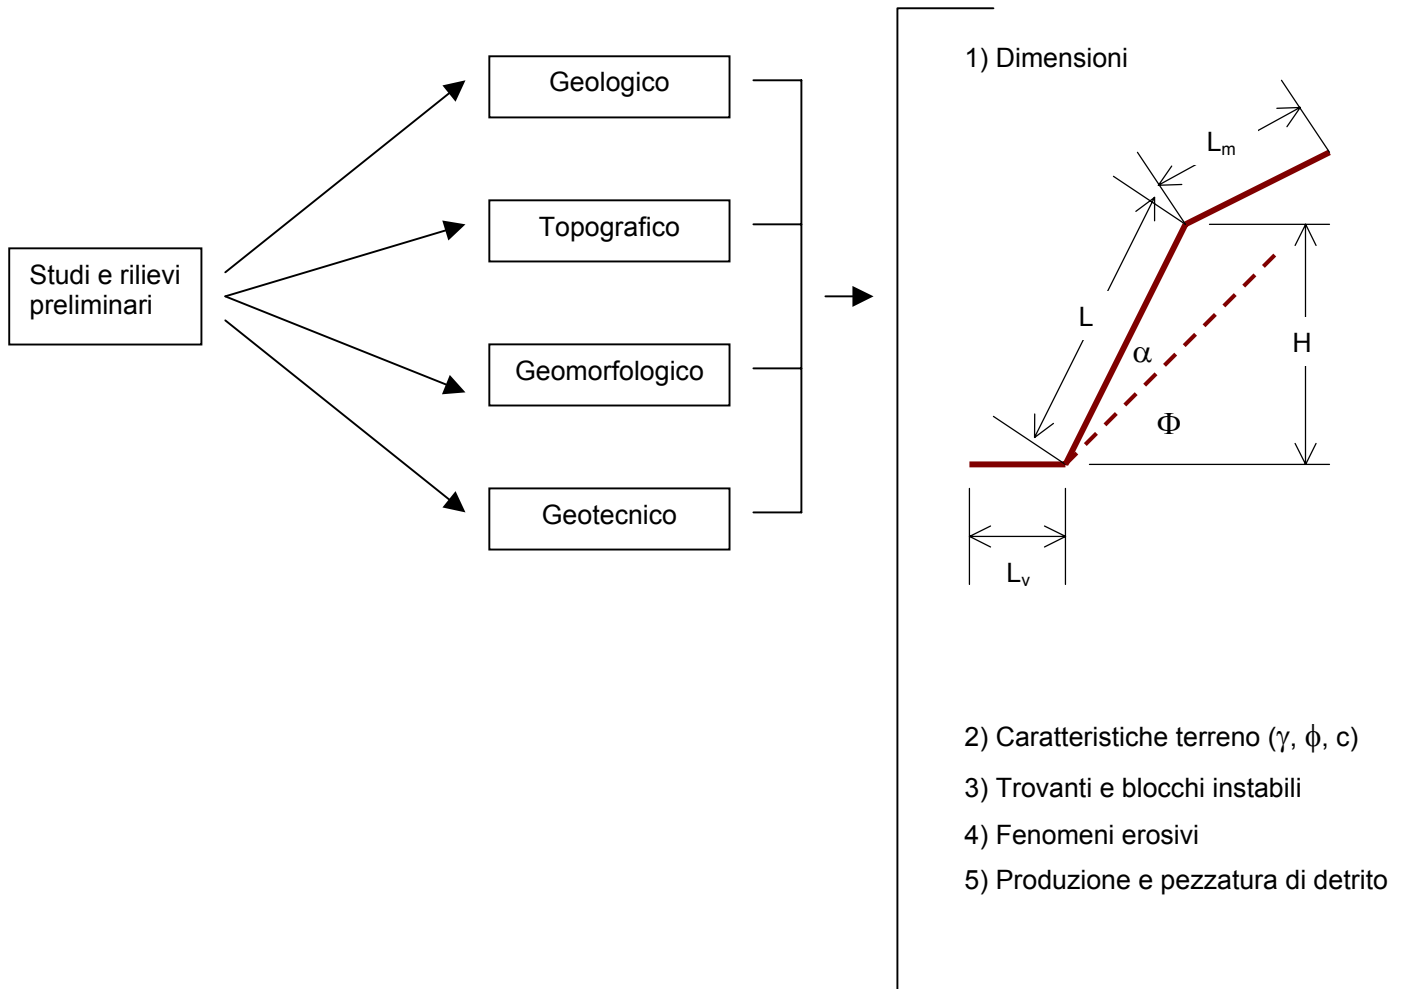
Studi e rilievi preliminari

Geologico

Topografico

Geomorfologico

Geotecnico

1) Dimensioni

$L_m$

L

$\alpha$

H

$\Phi$

$L_v$

2) Caratteristiche terreno ($\gamma$, $\phi$, c)

3) Trovanti e blocchi instabili

4) Fenomeni erosivi

5) Produzione e pezzatura di detrito